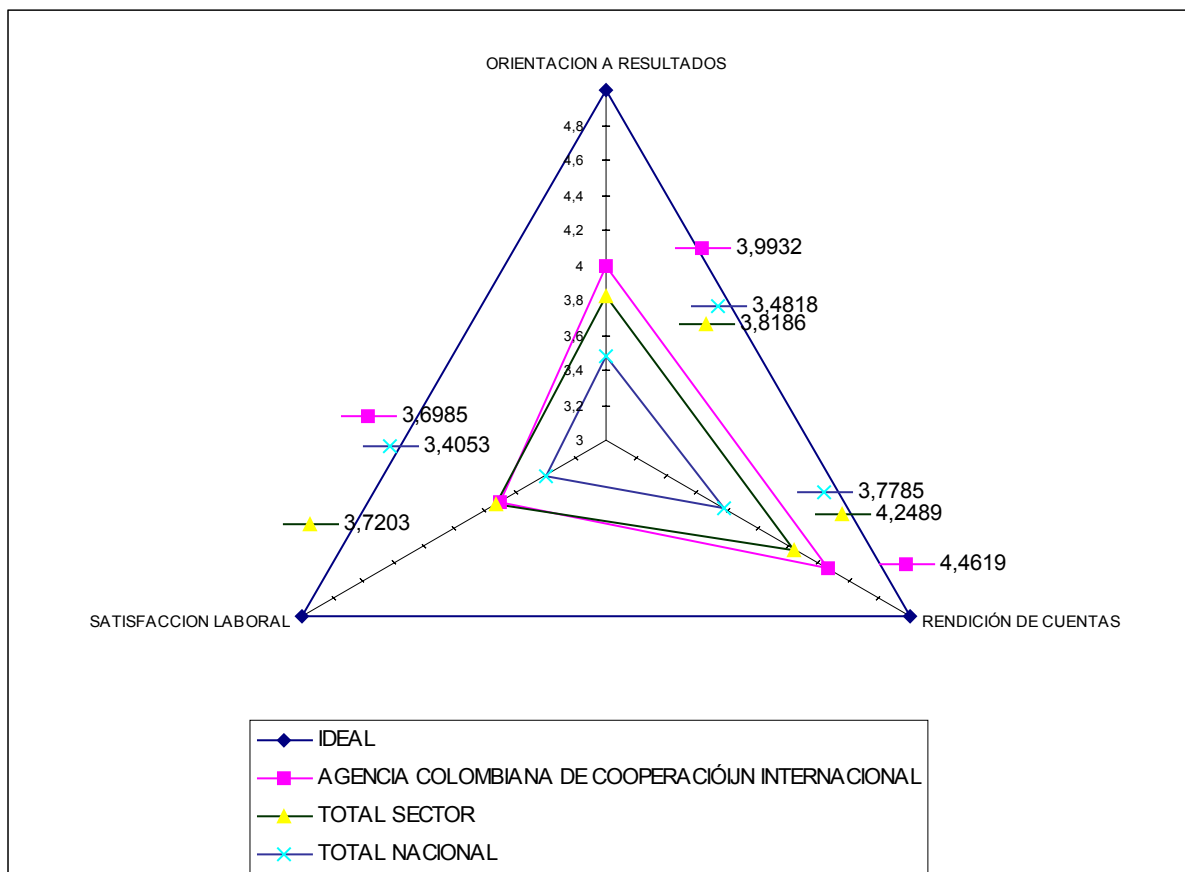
ORIENTACION A RESULTADOS

4,8
4,6
4,4
4,2
4
3,8
3,6
3,4
3,2
3

3,9932
3,4818
3,8186

3,6985
3,4053

3,7203

3,7785
4,2489

4,4619

SATISFACCION LABORAL

RENDICIÓN DE CUENTAS

IDEAL
AGENCIA COLOMBIANA DE COOPERACIÓIJN INTERNACIONAL
TOTAL SECTOR
TOTAL NACIONAL